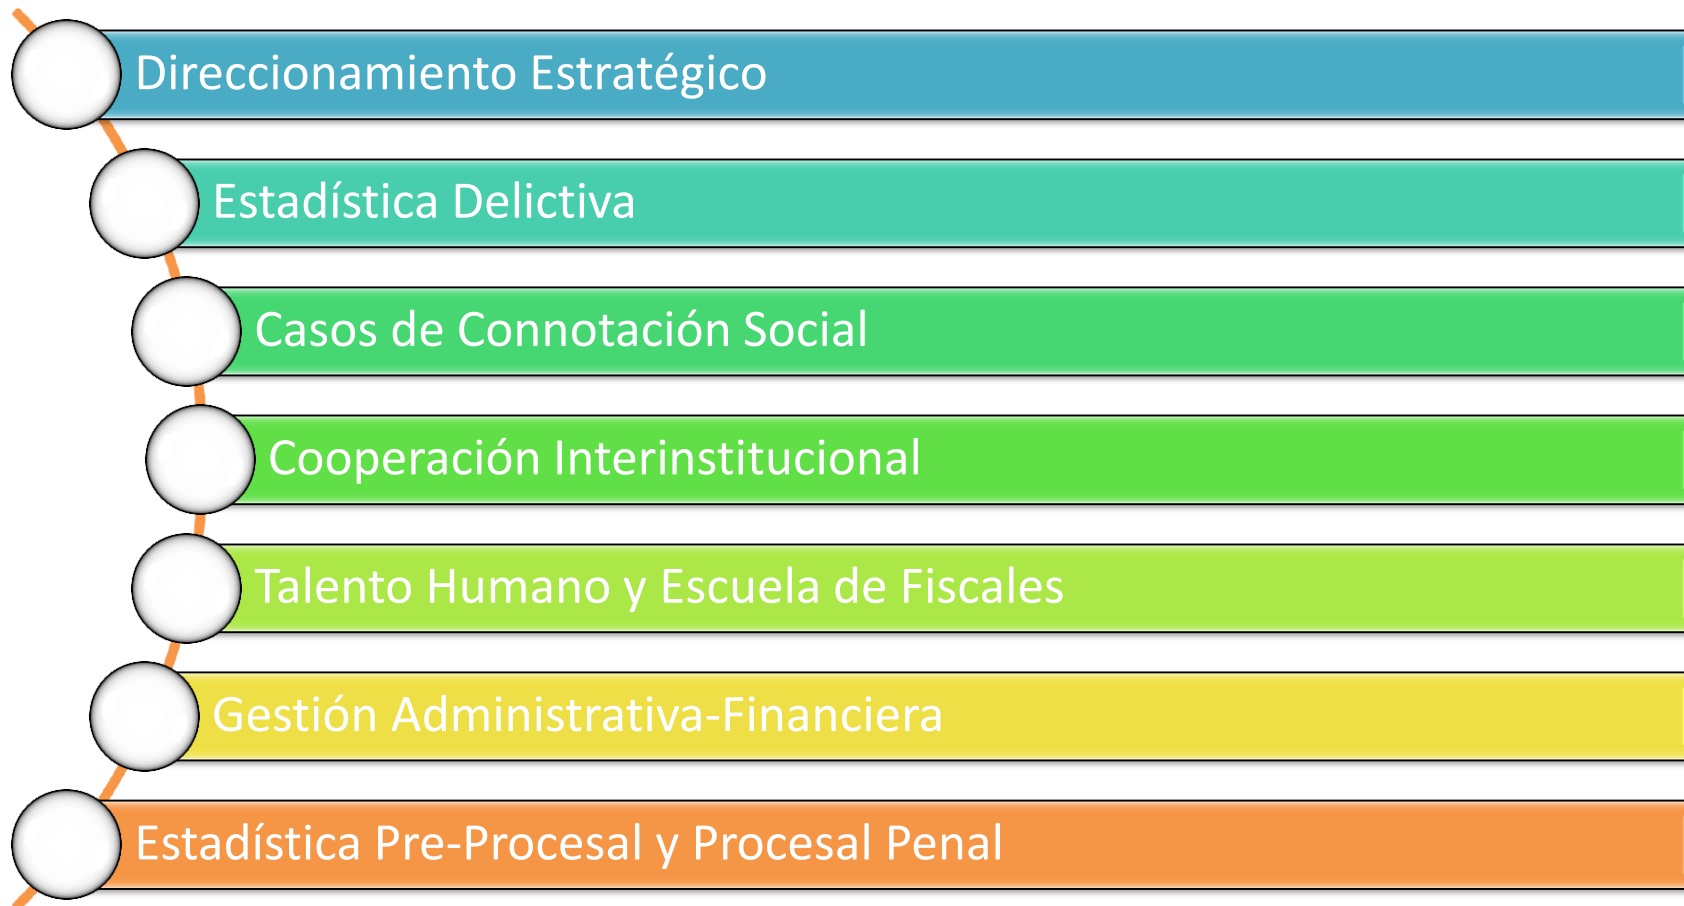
Direccionamiento Estratégico

Estadística Delictiva

Casos de Connotación Social

Cooperación Interinstitucional

Talento Humano y Escuela de Fiscales

Gestión Administrativa-Financiera

Estadística Pre-Procesal y Procesal Penal